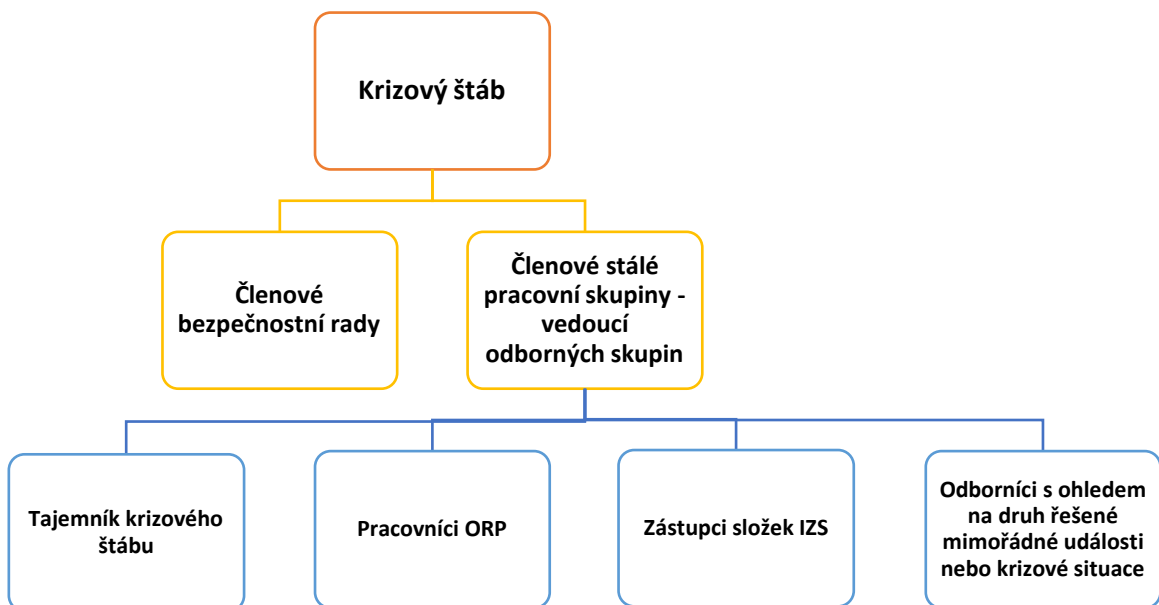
Krizový štáb

Členové bezpečnostní rady

Členové stálé pracovní skupiny - vedoucí odborných skupin

Tajemník krizového štábu

Pracovníci ORP

Zástupci složek IZS

Odborníci s ohledem na druh řešené mimořádné události nebo krizové situace